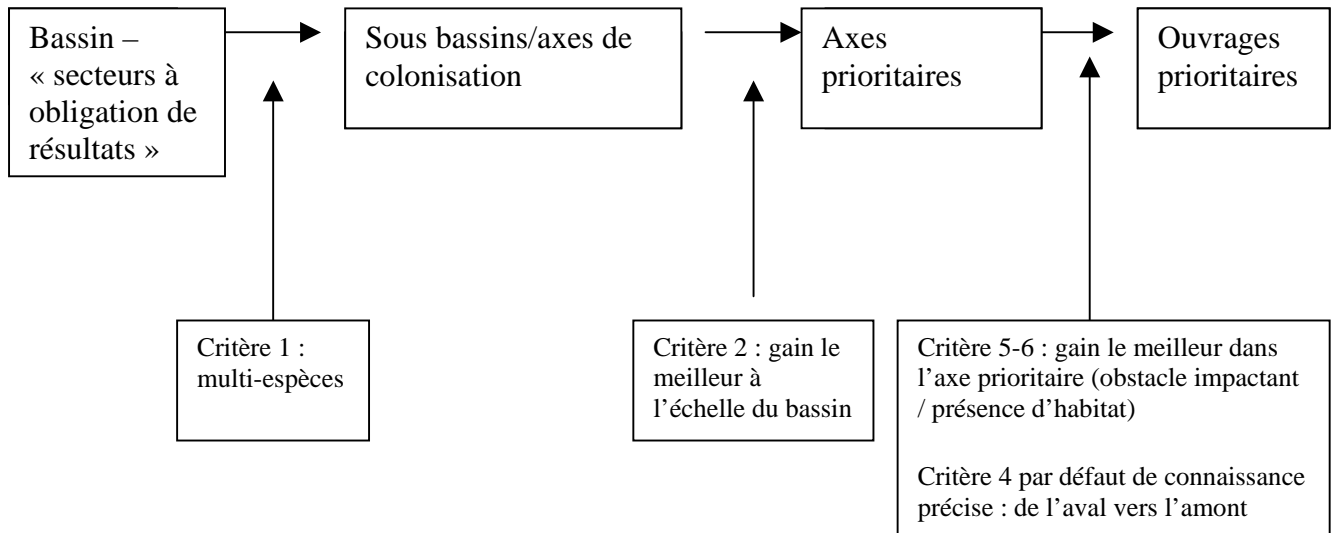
Bassin – « secteurs à obligation de résultats »

Sous bassins/axes de colonisation

Axes prioritaires

Ouvrages prioritaires

Critère 1 : multi-espèces

Critère 2 : gain le meilleur à l'échelle du bassin

Critère 5-6 : gain le meilleur dans l'axe prioritaire (obstacle impactant / présence d'habitat)

Critère 4 par défaut de connaissance précise : de l'aval vers l'amont